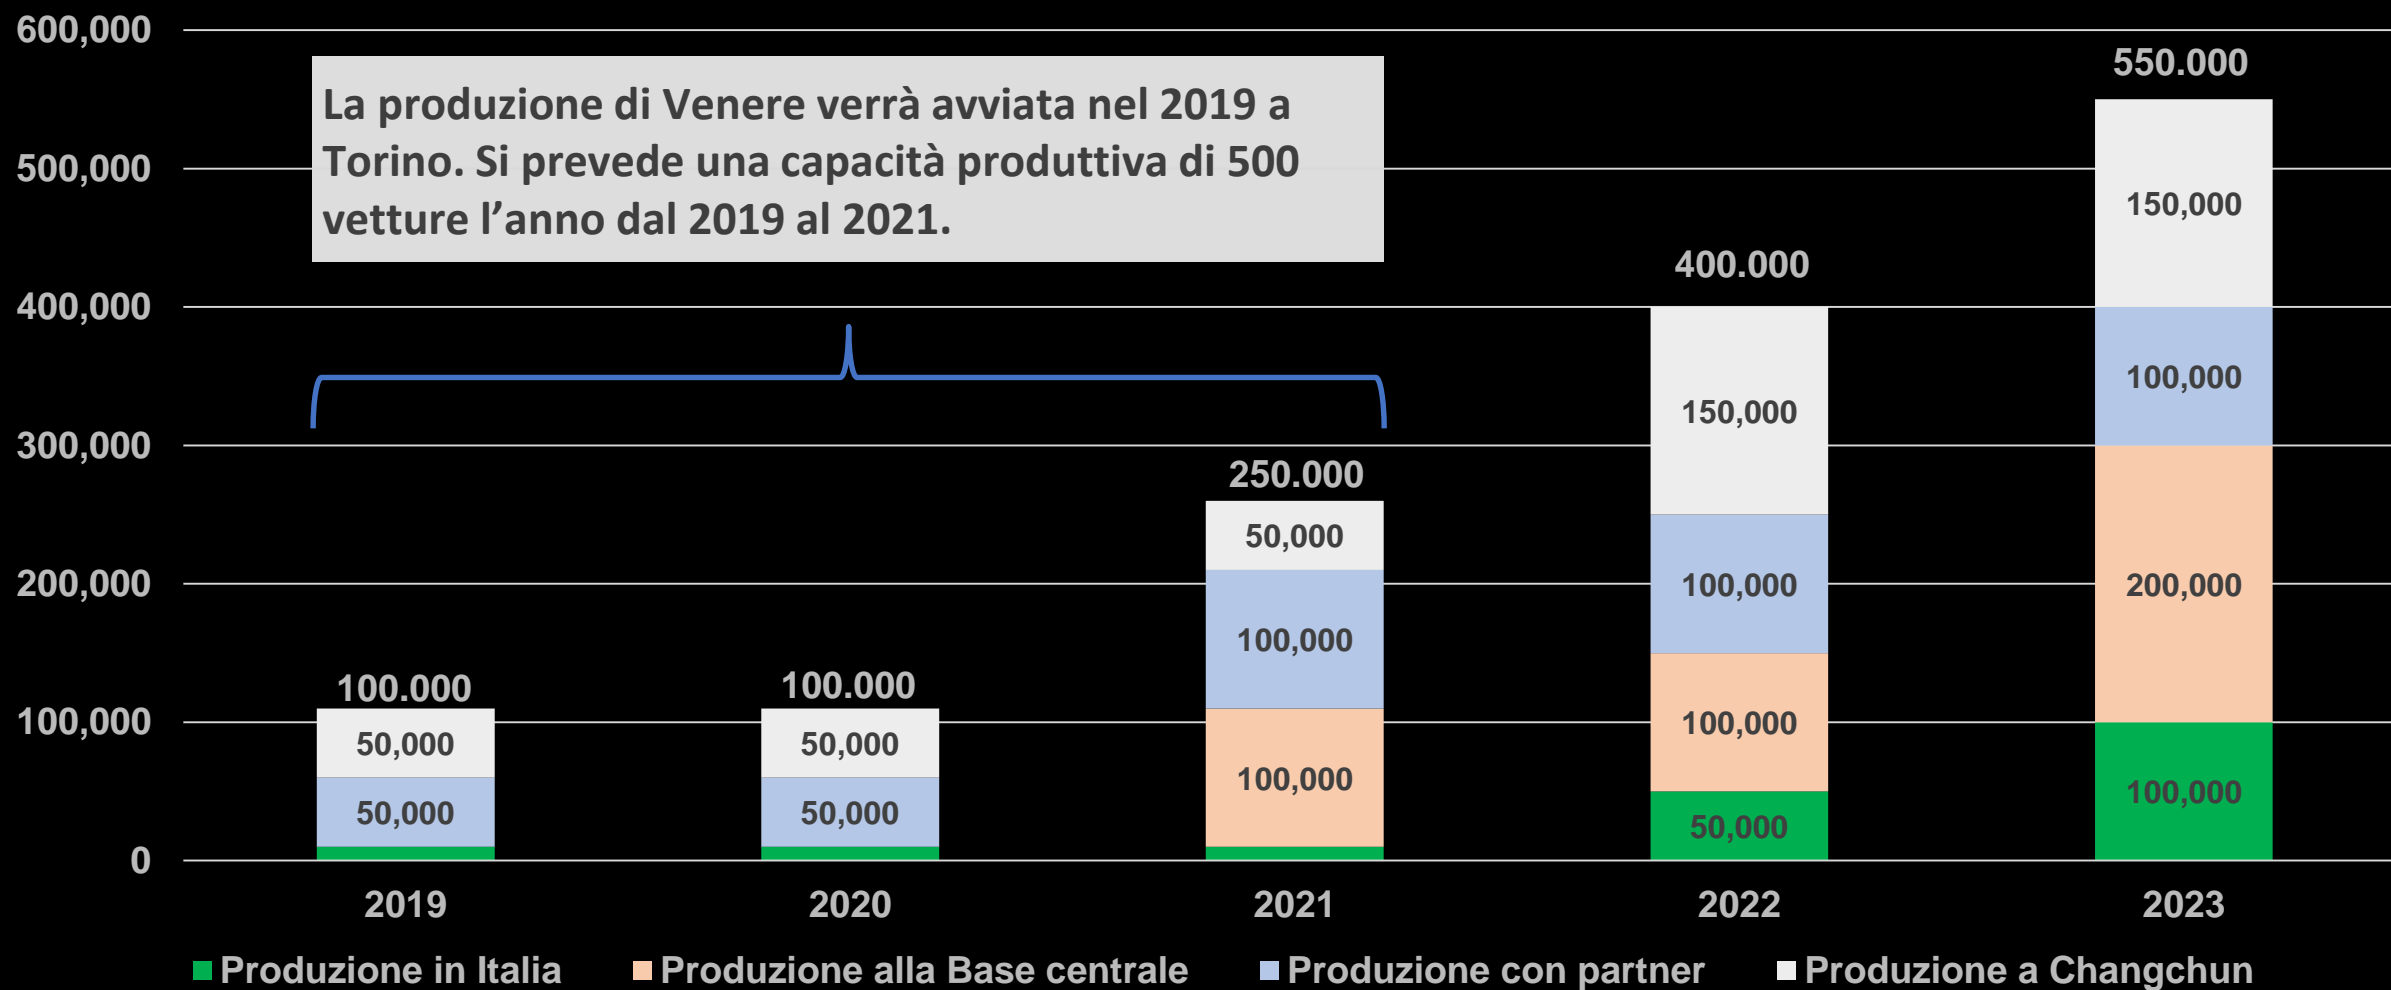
600,000
500,000
400,000
300,000
200,000
100,000
0

La produzione di Venere verrà avviata nel 2019 a Torino. Si prevede una capacità produttiva di 500 vetture l’anno dal 2019 al 2021.

100.000
50,000
50,000
2019

100.000
50,000
50,000
2020

250.000
50,000
100,000
100,000
2021

400.000
150,000
100,000
100,000
50,000
2022

550.000
150,000
100,000
200,000
100,000
2023

Produzione in Italia
Produzione alla Base centrale
Produzione con partner
Produzione a Changchun